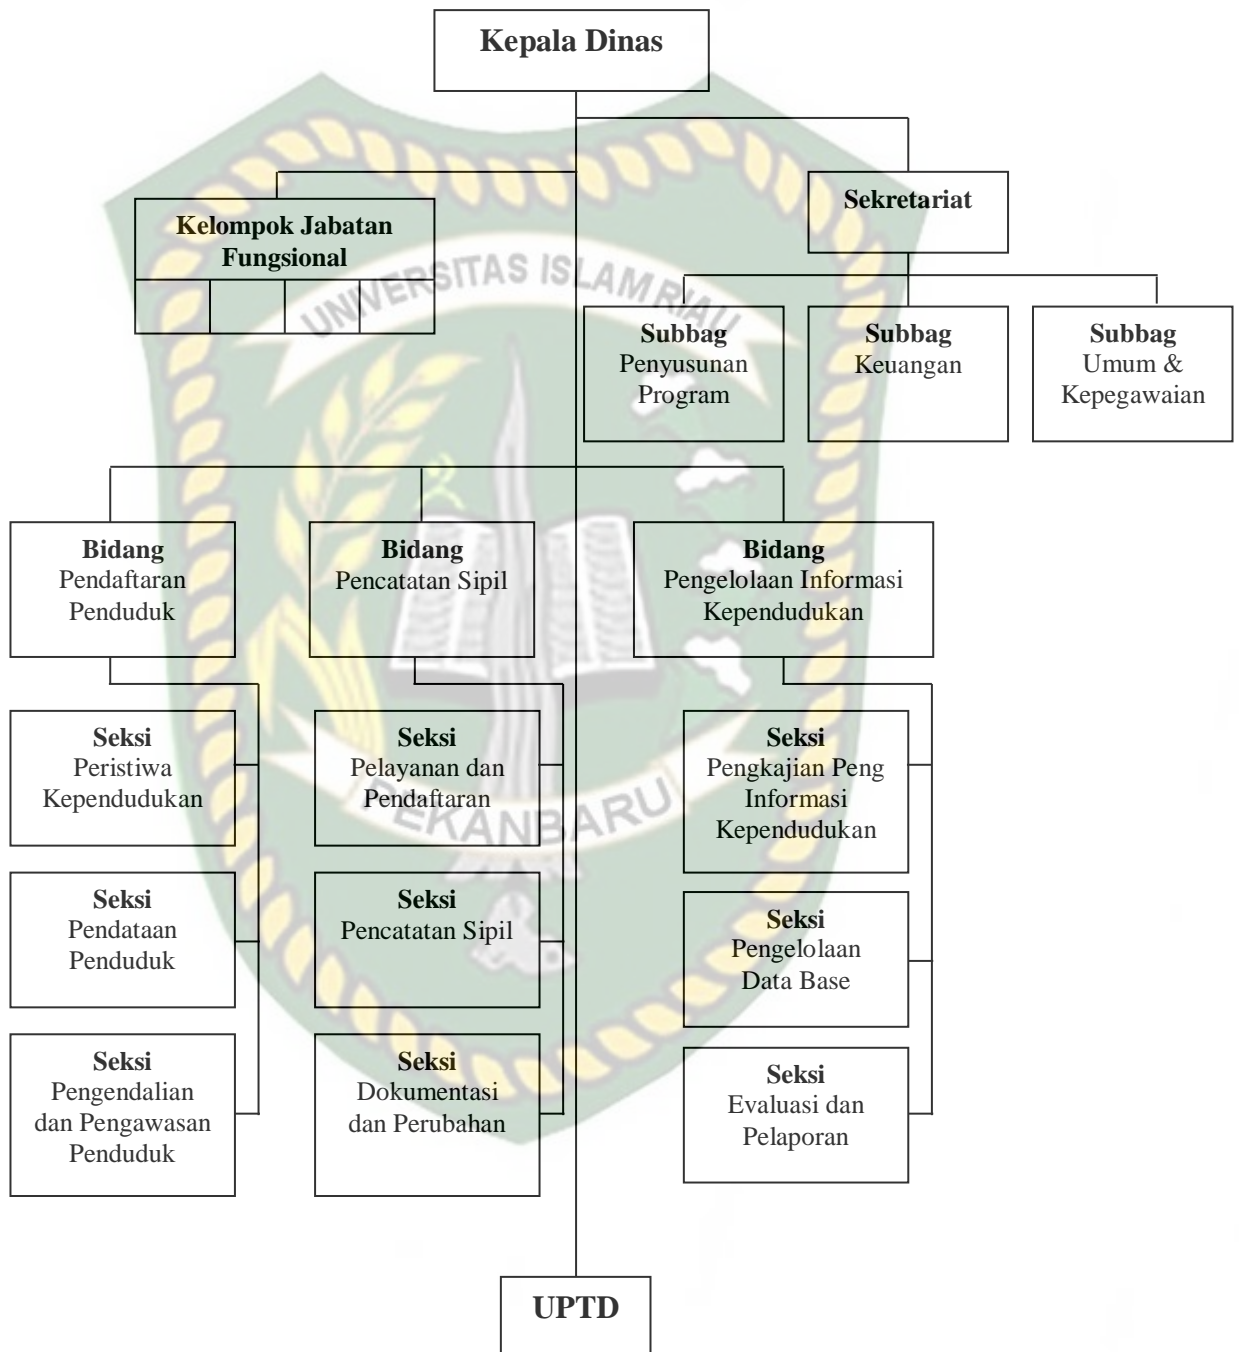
Kepala Dinas

Kelompok Jabatan Fungsional

Sekretariat

UNIVERSITAS ISLAM RIAU

Subbag Penyusunan Program

Subbag Keuangan

Subbag Umum & Kepegawaian

Bidang Pendaftaran Penduduk

Bidang Pencatatan Sipil

Bidang Pengelolaan Informasi Kependudukan

Seksi Peristiwa Kependudukan

Seksi Pelayanan dan Pendaftaran

Seksi Pengkajian Peng Informasi Kependudukan

PEKANBARU

Seksi Pendataan Penduduk

Seksi Pencatatan Sipil

Seksi Pengelolaan Data Base

Seksi Pengendalian dan Pengawasan Penduduk

Seksi Dokumentasi dan Perubahan

Seksi Evaluasi dan Pelaporan

UPTD